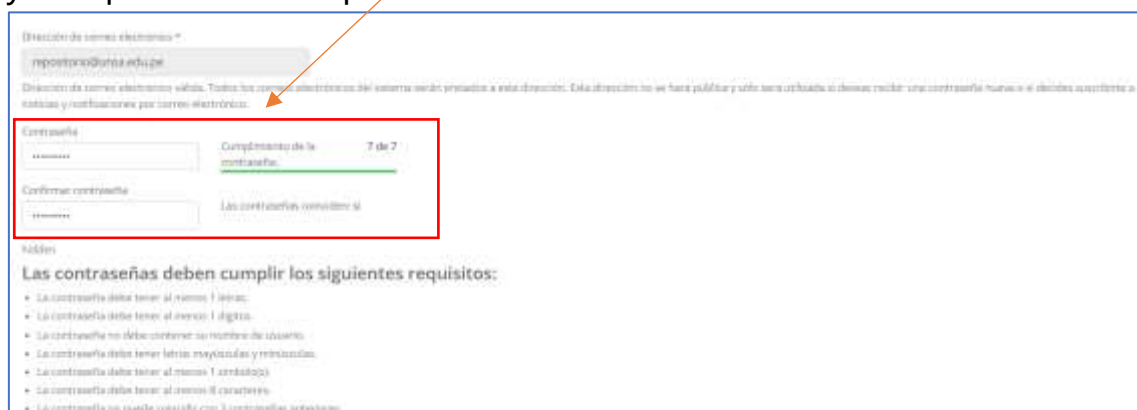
Dirección de correo electrónico *

repositorio@unsa.edu.pe

Dirección de correo electrónico válida. Todos los correos electrónicos del sistema serán enviados a esta dirección. Esta dirección no se hará pública y sólo será utilizada si deseas recibir una contraseña nueva o si decides suscribirte a noticias y notificaciones por correo electrónico.

Contraseña

••••••••••

Cumplimiento de la contraseña: 7 de 7

Confirmar contraseña

••••••••••

Las contraseñas coinciden: sí

hidden

Las contraseñas deben cumplir los siguientes requisitos:

- La contraseña debe tener al menos 1 letras.
- La contraseña debe tener al menos 1 dígito.
- La contraseña no debe contener su nombre de usuario.
- La contraseña debe tener letras mayúsculas y minúsculas.
- La contraseña debe tener al menos 1 símbolo(s).
- La contraseña debe tener al menos 8 caracteres.
- La contraseña no puede coincidir con 3 contraseñas anteriores.